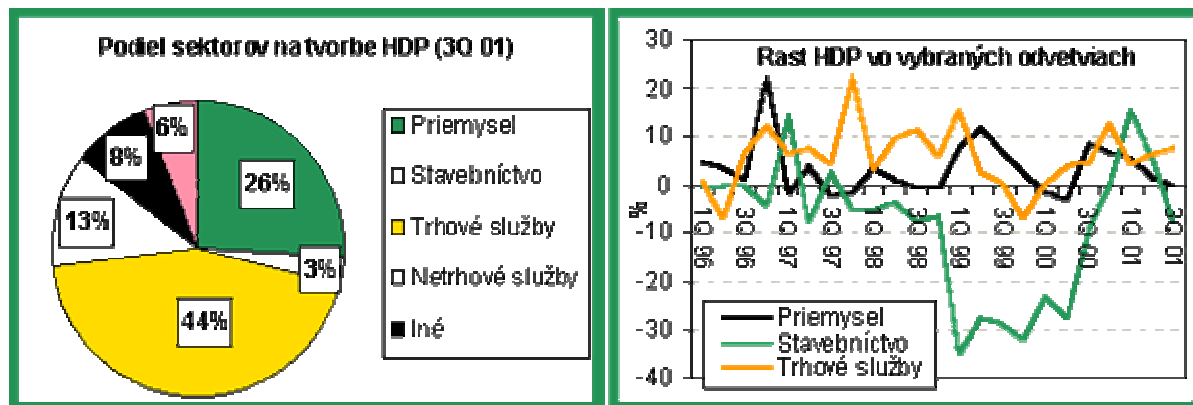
Podiel sektorov na tvorbe HDP (3Q 01)

6%
8%
26%
13%
3%
44%

Priemysel
Stavebníctvo
Trhové služby
Netrhové služby
Iné

Rast HDP vo vybraných odvetviach

30
20
10
0
-10
-20
-30
-40

%

1Q 96
3Q 96
1Q 97
3Q 97
1Q 98
3Q 98
1Q 99
3Q 99
1Q 00
3Q 00
1Q 01
3Q 01

Priemysel
Stavebníctvo
Trhové služby